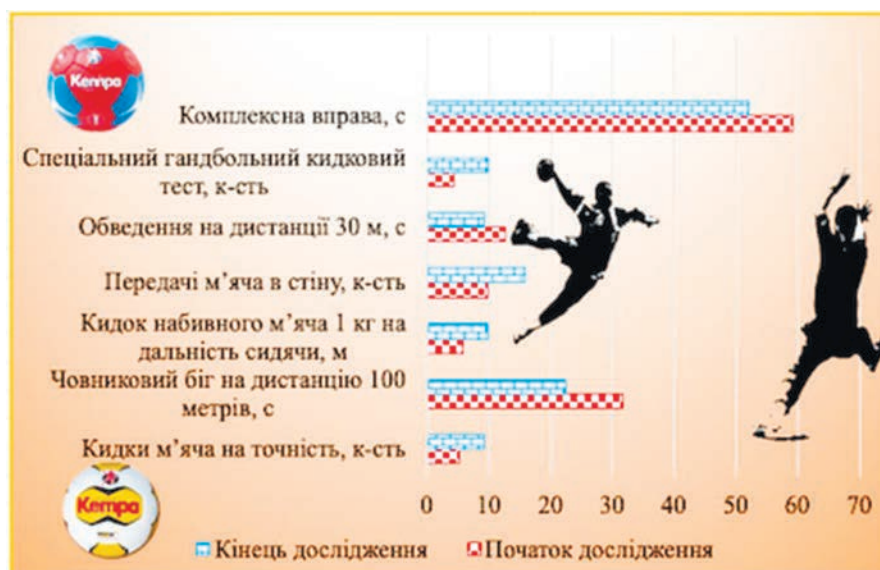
Kempa

Комплексна вправа, с

Спеціальний гандбольний кидковий тест, к-сть

Обведення на дистанції 30 м, с

Передачі м'яча в стіну, к-сть

Кидок набивного м'яча 1 кг на дальність сидячи, м

Човниковий біг на дистанцію 100 метрів, с

Кидки м'яча на точність, к-сть

Kempa

0 10 20 30 40 50 60 70

Кінець дослідження Початок дослідження